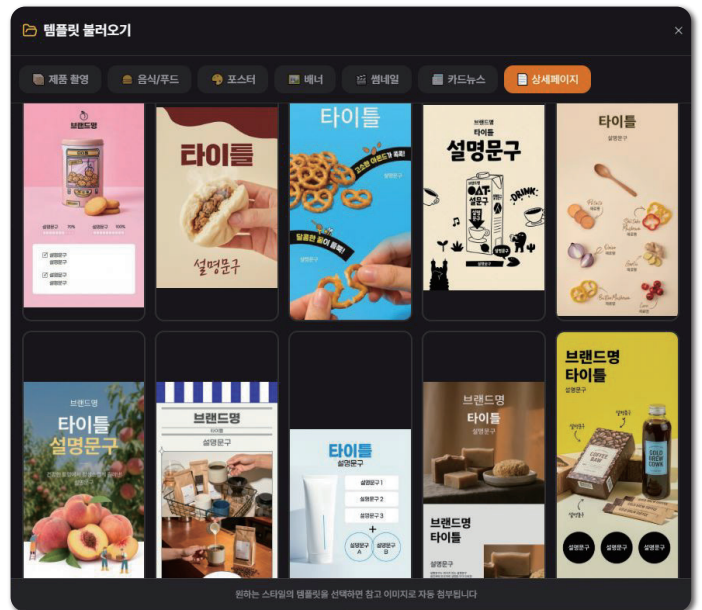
템플릿 불러오기

×

제품 촬영 | 음식/푸드 | 포스터 | 배너 | 썸네일 | 카드뉴스 | 상세페이지

브랜드명

설명문구 70% 설명문구 100%

설명문구
설명문구

설명문구
설명문구

타이틀

설명문구

타이틀

고소한 아몬드가 톡톡!

설명문구

달콤한 꿀이 듬뿍!

설명문구

브랜드명

타이틀

설명문구

OAT 설명문구

DRINK

설명문구

타이틀

설명문구

브랜드명

타이틀

설명문구

브랜드명

타이틀

설명문구

타이틀

설명문구

설명문구 1

설명문구 2

설명문구 3

+

설명문구 A

설명문구 B

브랜드명

타이틀

설명문구

브랜드명

타이틀

설명문구

브랜드명

타이틀

설명문구

설명문구

설명문구

설명문구

설명문구

설명문구

원하는 스타일의 템플릿을 선택하면 참고 이미지로 자동 첨부됩니다